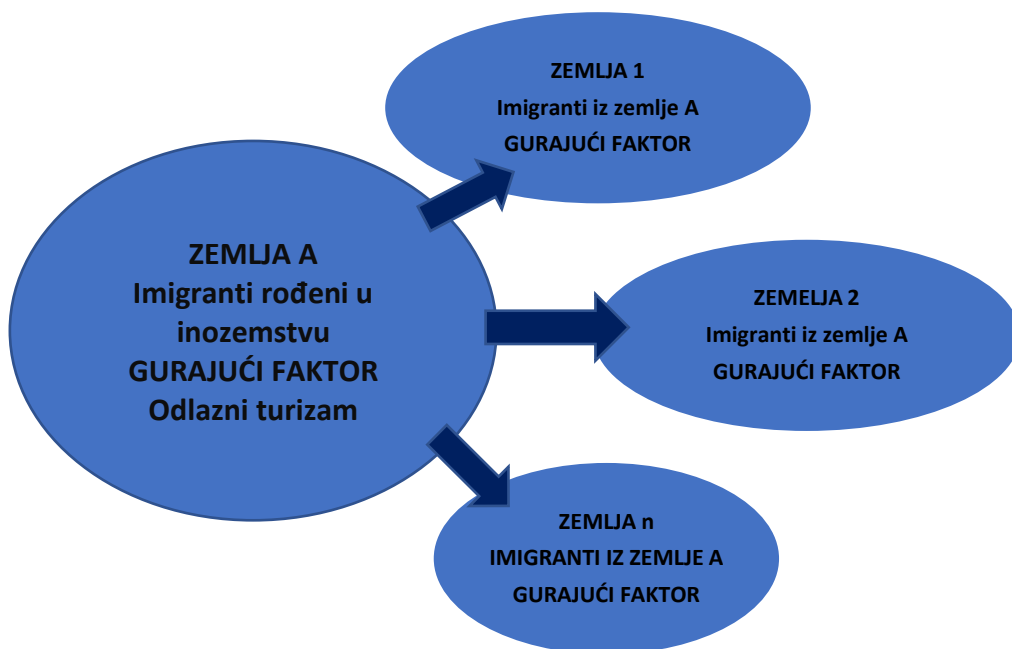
ZEMLJA A
Imigranti rođeni u inozemstvu
GURAJUĆI FAKTOR
Odlazni turizam

ZEMLJA 1
Imigranti iz zemlje A
GURAJUĆI FAKTOR

ZEMELJA 2
Imigranti iz zemlje A
GURAJUĆI FAKTOR

ZEMLJA n
IMIGRANTI IZ ZEMLJE A
GURAJUĆI FAKTOR